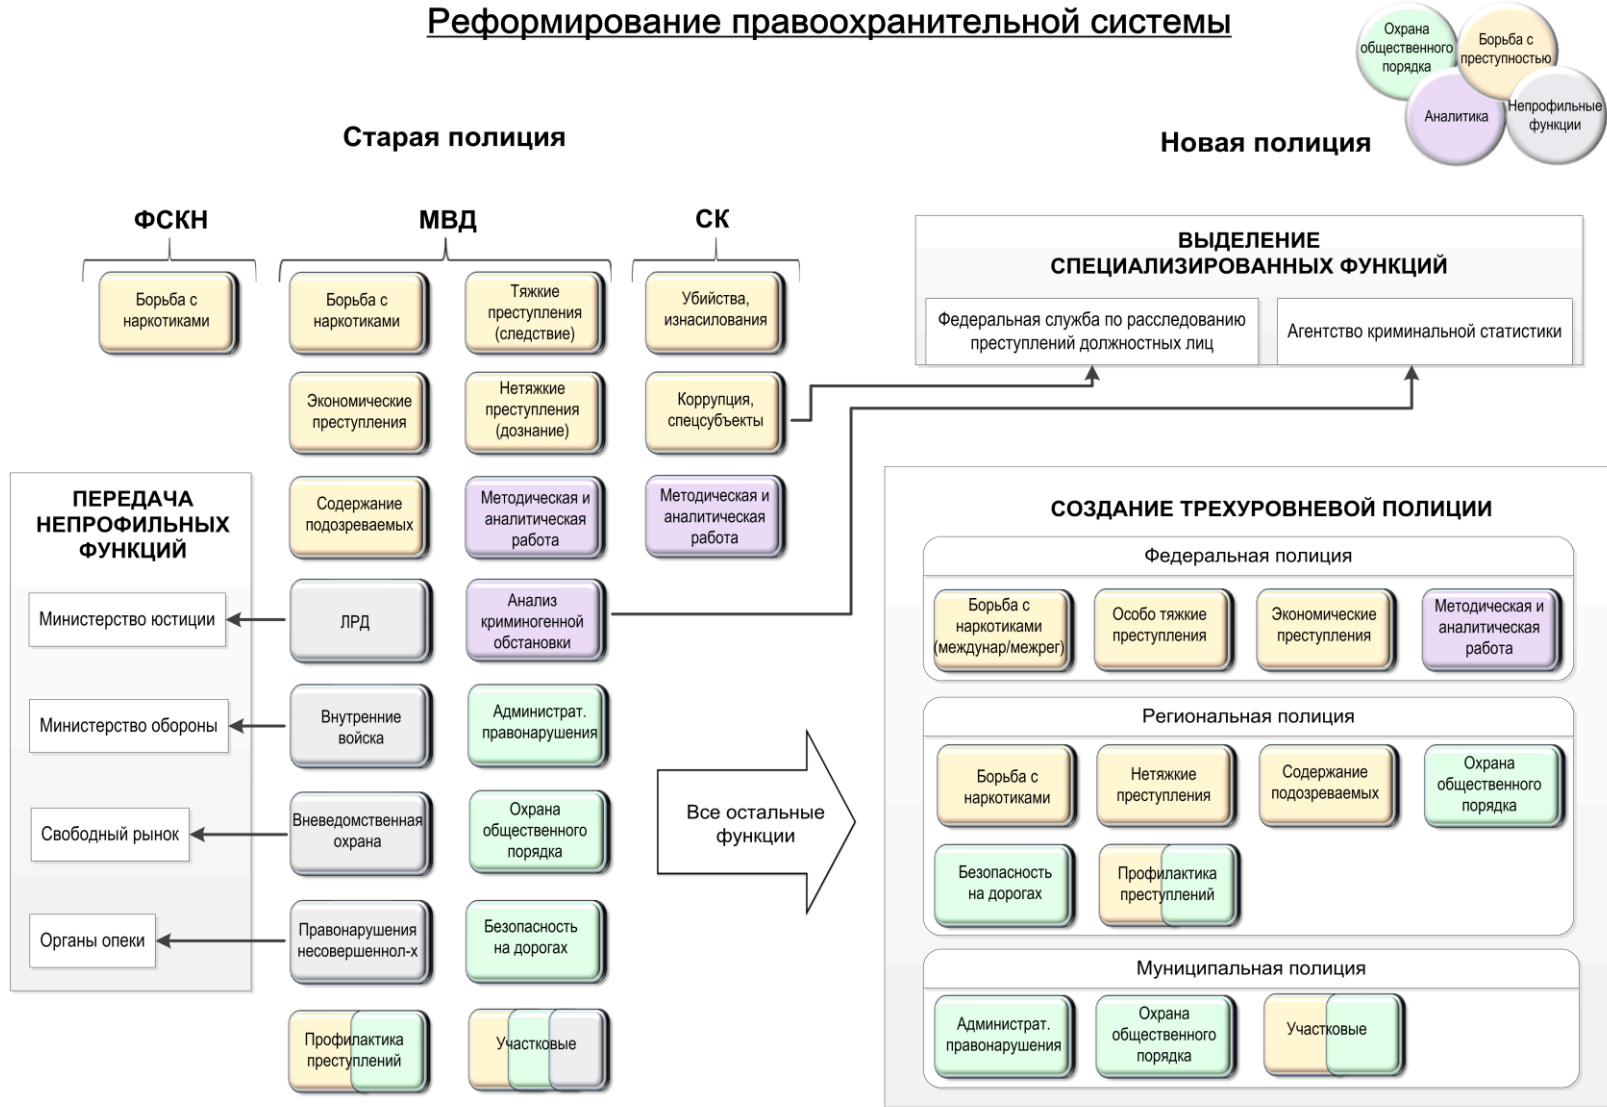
Реформирование правоохранительной системы

Охрана общественного порядка
Борьба с преступностью
Аналитика
Непрофильные функции

Старая полиция

Новая полиция

ФСКН
Борьба с наркотиками

МВД
Борьба с наркотиками
Тяжкие преступления (следствие)
Экономические преступления
Нетяжкие преступления (дознание)
Содержание подозреваемых
Методическая и аналитическая работа
ЛРД
Анализ криминогенной обстановки
Внутренние войска
Администрат. правонарушения
Вневедомственная охрана
Охрана общественного порядка
Правонарушения несовершеннол-х
Безопасность на дорогах
Профилактика преступлений
Участковые

СК
Убийства, изнасилования
Коррупция, спецсубъекты
Методическая и аналитическая работа

ВЫДЕЛЕНИЕ СПЕЦИАЛИЗИРОВАННЫХ ФУНКЦИЙ
Федеральная служба по расследованию преступлений должностных лиц
Агентство криминальной статистики

ПЕРЕДАЧА НЕПРОФИЛЬНЫХ ФУНКЦИЙ
Министерство юстиции
Министерство обороны
Свободный рынок
Органы опеки

Все остальные функции

СОЗДАНИЕ ТРЕХУРОВНЕВОЙ ПОЛИЦИИ
Федеральная полиция
Борьба с наркотиками (междунар/межрег)
Особо тяжкие преступления
Экономические преступления
Методическая и аналитическая работа

Региональная полиция
Борьба с наркотиками
Нетяжкие преступления
Содержание подозреваемых
Охрана общественного порядка
Безопасность на дорогах
Профилактика преступлений

Муниципальная полиция
Администрат. правонарушения
Охрана общественного порядка
Участковые